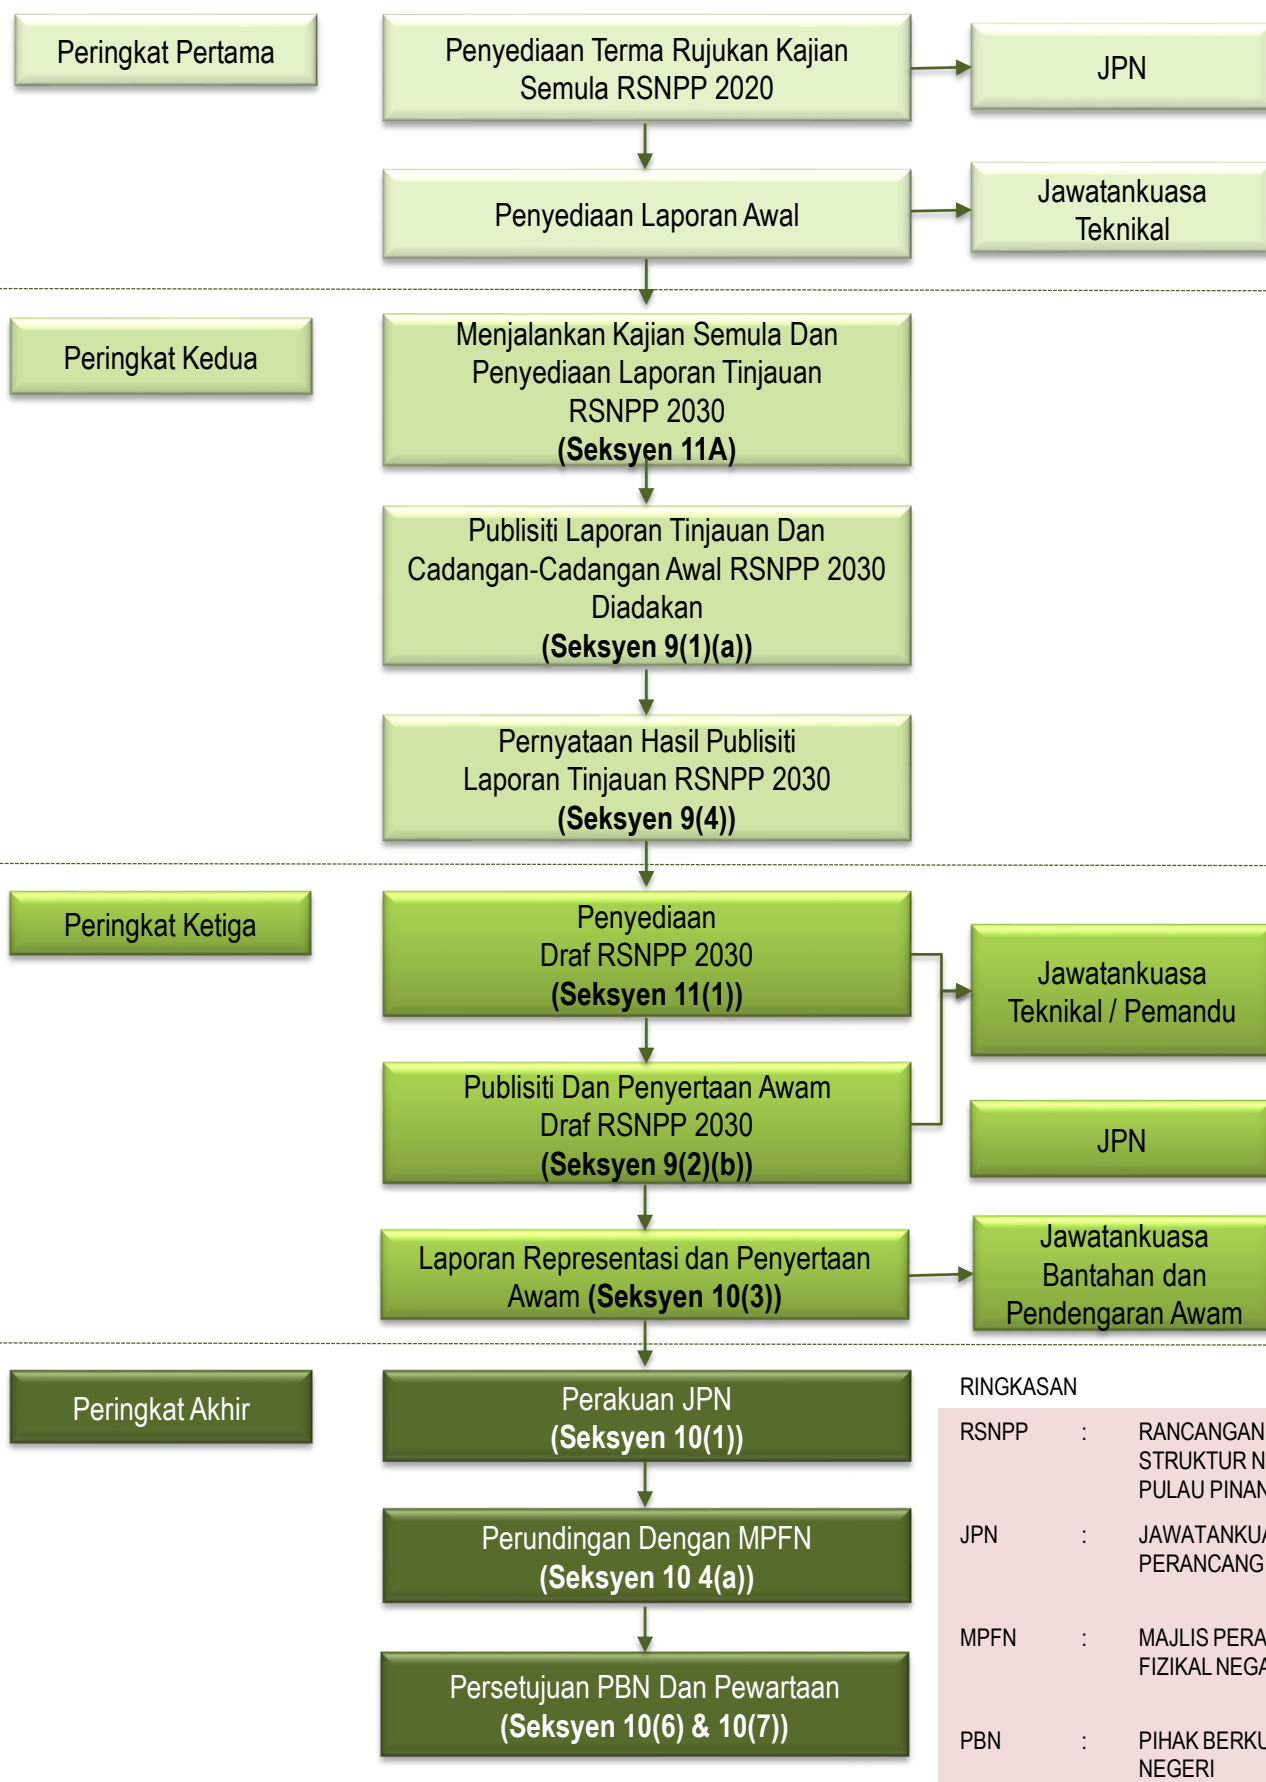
Peringkat Pertama

Penyediaan Terma Rujukan Kajian Semula RSNPP 2020

JPN

Penyediaan Laporan Awal

Jawatankuasa Teknikal

Peringkat Kedua

Menjalankan Kajian Semula Dan Penyediaan Laporan Tinjauan RSNPP 2030
**(Seksyen 11A)**

Publisiti Laporan Tinjauan Dan Cadangan-Cadangan Awal RSNPP 2030 Diadakan
**(Seksyen 9(1)(a))**

Pernyataan Hasil Publisiti Laporan Tinjauan RSNPP 2030
**(Seksyen 9(4))**

Peringkat Ketiga

Penyediaan Draf RSNPP 2030
**(Seksyen 11(1))**

Jawatankuasa Teknikal / Pemandu

Publisiti Dan Penyertaan Awam Draf RSNPP 2030
**(Seksyen 9(2)(b))**

JPN

Laporan Representasi dan Penyertaan Awam **(Seksyen 10(3))**

Jawatankuasa Bantahan dan Pendengaran Awam

Peringkat Akhir

Perakuan JPN
**(Seksyen 10(1))**

Perundingan Dengan MPFN
**(Seksyen 10 4(a))**

Persetujuan PBN Dan Pewartaan
**(Seksyen 10(6) & 10(7))**

RINGKASAN

| | | |
|---|---|---|
| RSNPP | : | RANCANGAN STRUKTUR N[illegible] PULAU PINAN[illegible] |
| JPN | : | JAWATANKU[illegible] PERANCANG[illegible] |
| MPFN | : | MAJLIS PERA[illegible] FIZIKAL NEGA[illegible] |
| PBN | : | PIHAK BERKU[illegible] NEGERI |